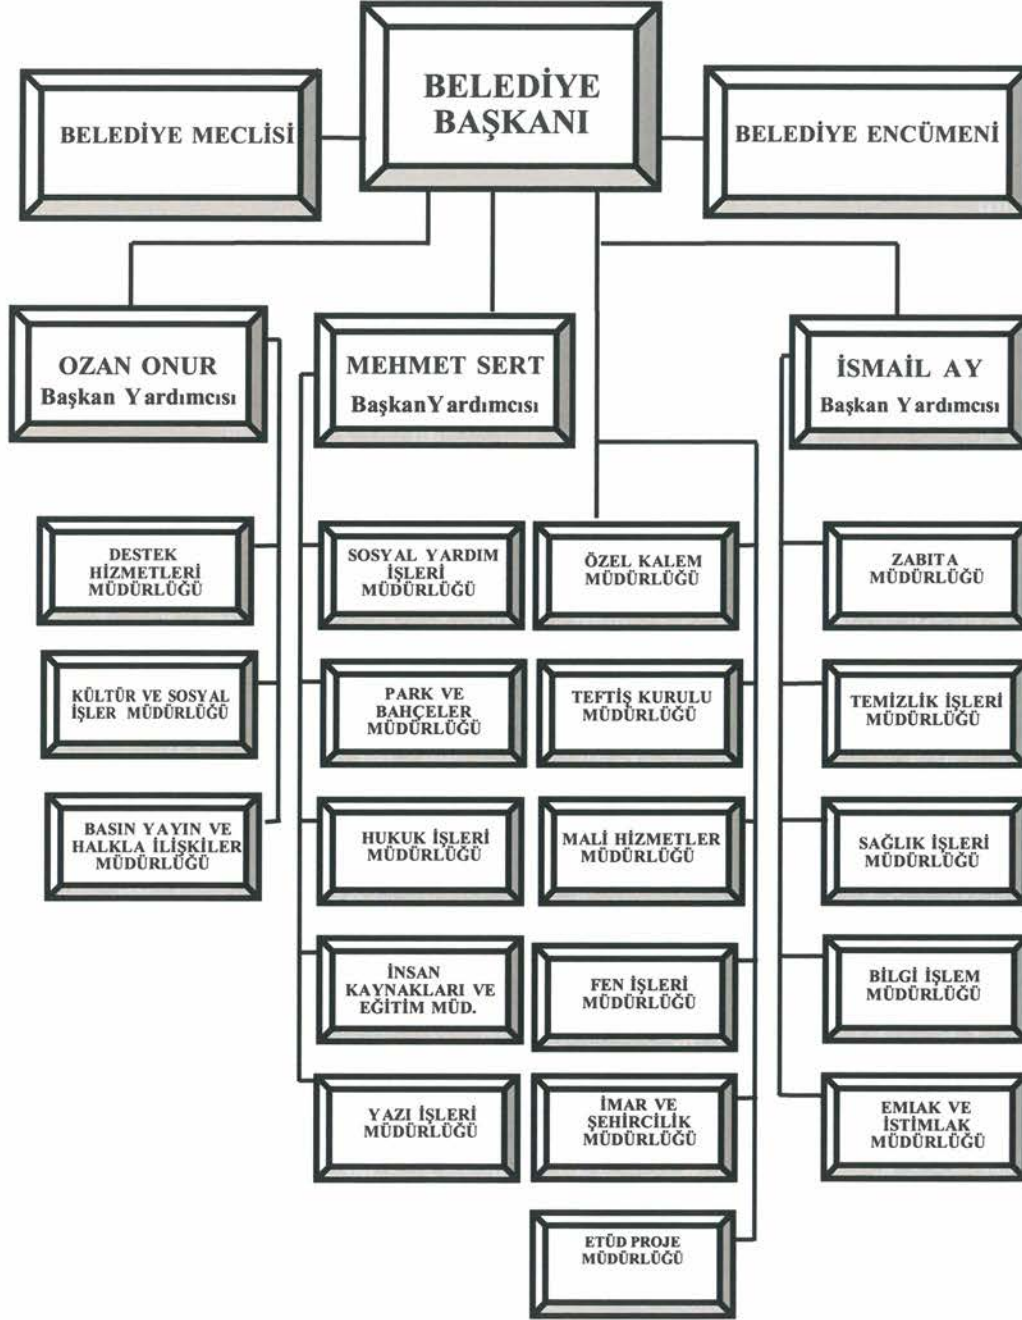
BELEDİYE BAŞKANI

BELEDİYE MECLİSİ

BELEDİYE ENCÜMENİ

OZAN ONUR
Başkan Yardımcısı

MEHMET SERT
BaşkanYardımcısı

İSMAİL AY
Başkan Yardımcısı

DESTEK HİZMETLERİ MÜDÜRLÜĞÜ

KÜLTÜR VE SOSYAL İŞLER MÜDÜRLÜĞÜ

BASIN YAYIN VE HALKLA İLİŞKİLER MÜDÜRLÜĞÜ

SOSYAL YARDIM İŞLERİ MÜDÜRLÜĞÜ

PARK VE BAHÇELER MÜDÜRLÜĞÜ

HUKUK İŞLERİ MÜDÜRLÜĞÜ

İNSAN KAYNAKLARI VE EĞİTİM MÜD.

YAZI İŞLERİ MÜDÜRLÜĞÜ

ÖZEL KALEM MÜDÜRLÜĞÜ

TEFTİŞ KURULU MÜDÜRLÜĞÜ

MALİ HİZMETLER MÜDÜRLÜĞÜ

FEN İŞLERİ MÜDÜRLÜĞÜ

İMAR VE ŞEHİRCİLİK MÜDÜRLÜĞÜ

ETÜD PROJE MÜDÜRLÜĞÜ

ZABITA MÜDÜRLÜĞÜ

TEMİZLİK İŞLERİ MÜDÜRLÜĞÜ

SAĞLIK İŞLERİ MÜDÜRLÜĞÜ

BİLGİ İŞLEM MÜDÜRLÜĞÜ

EMLAK VE İSTİMLAK MÜDÜRLÜĞÜ